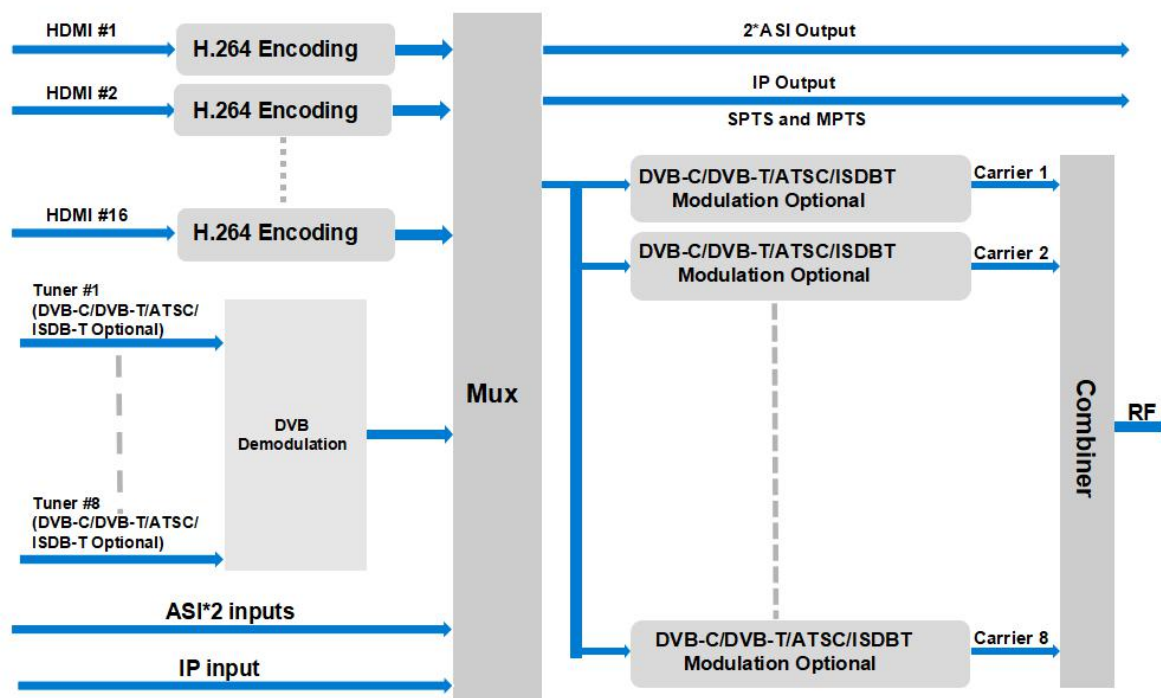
HDMI #1
H.264 Encoding
HDMI #2
H.264 Encoding
HDMI #16
H.264 Encoding
Tuner #1 (DVB-C/DVB-T/ATSC/ ISDB-T Optional)
Tuner #8 (DVB-C/DVB-T/ATSC/ ISDB-T Optional)
DVB Demodulation
ASI*2 inputs
IP input
Mux
2*ASI Output
IP Output
SPTS and MPTS
DVB-C/DVB-T/ATSC/ISDBT Modulation Optional
Carrier 1
DVB-C/DVB-T/ATSC/ISDBT Modulation Optional
Carrier 2
DVB-C/DVB-T/ATSC/ISDBT Modulation Optional
Carrier 8
Combiner
RF